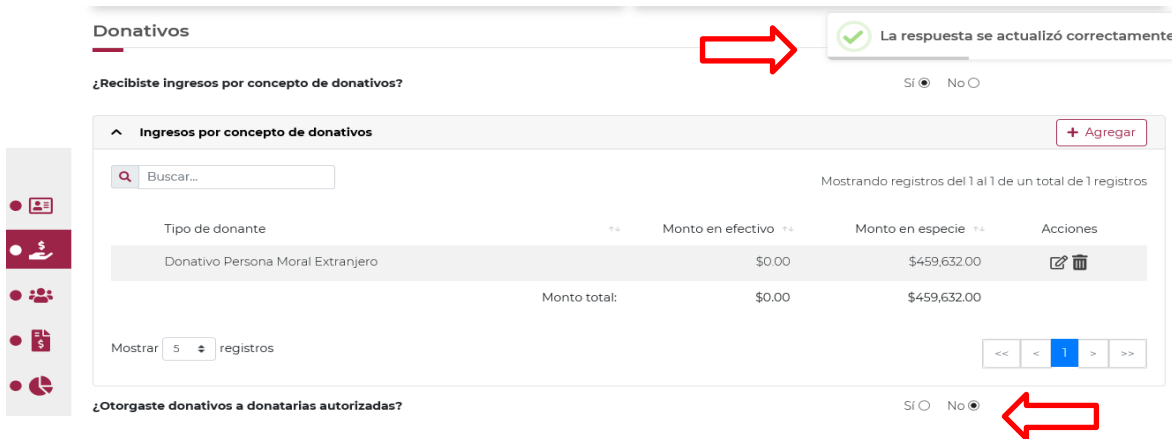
Donativos

La respuesta se actualizó correctamente

¿Recibiste ingresos por concepto de donativos?

Sí No

Ingresos por concepto de donativos

+ Agregar

Buscar...

Mostrando registros del 1 al 1 de un total de 1 registros

| Tipo de donante | Monto en efectivo | Monto en especie | Acciones |
|---|---|---|---|
| Donativo Persona Moral Extranjero | \$0.00 | \$459,632.00 | |
| Monto total: | \$0.00 | \$459,632.00 | |

Mostrar 5 registros

<< < 1 > >>

¿Otorgaste donativos a donatarias autorizadas?

Sí No